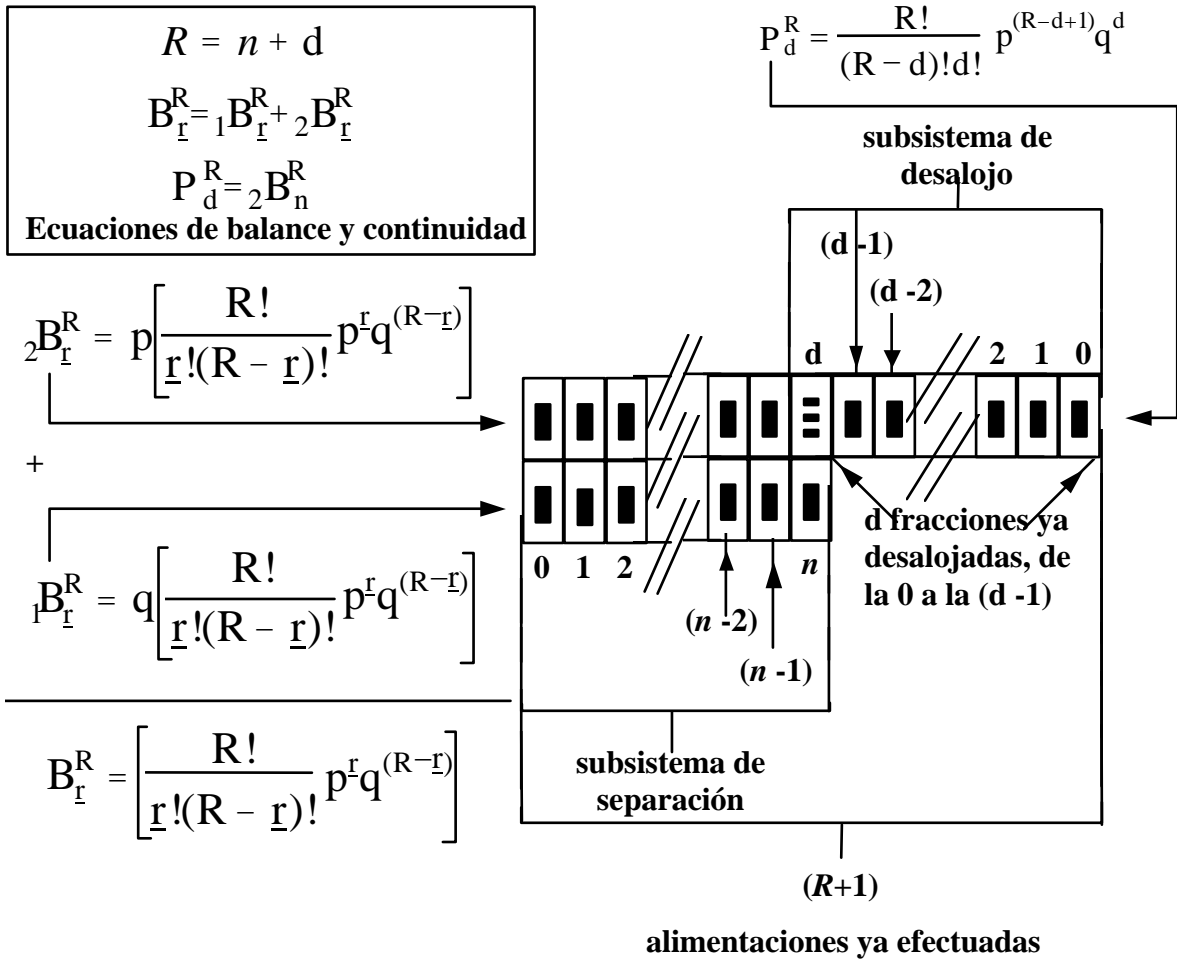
$R = n + d$

$B^R_{\underline{r}} = {}_1B^R_{\underline{r}} + {}_2B^R_{\underline{r}}$

$P^R_d = {}_2B^R_n$

**Ecuaciones de balance y continuidad**

$P^R_d = \frac{R!}{(R-d)!d!} p^{(R-d+1)} q^d$

**subsistema de desalojo**

$_2B^R_{\underline{r}} = p\left[\frac{R!}{\underline{r}!(R-\underline{r})!} p^{\underline{r}} q^{(R-\underline{r})}\right]$

+

$_1B^R_{\underline{r}} = q\left[\frac{R!}{\underline{r}!(R-\underline{r})!} p^{\underline{r}} q^{(R-\underline{r})}\right]$

$B^R_{\underline{r}} = \left[\frac{R!}{\underline{r}!(R-\underline{r})!} p^{\underline{r}} q^{(R-\underline{r})}\right]$

**(d -1)**

**(d -2)**

**d**

**2 1 0**

**0 1 2**

***n***

**(*n* -2)**

**(*n* -1)**

**d fracciones ya desalojadas, de la 0 a la (d -1)**

**subsistema de separación**

**(*R*+1)**

**alimentaciones ya efectuadas**